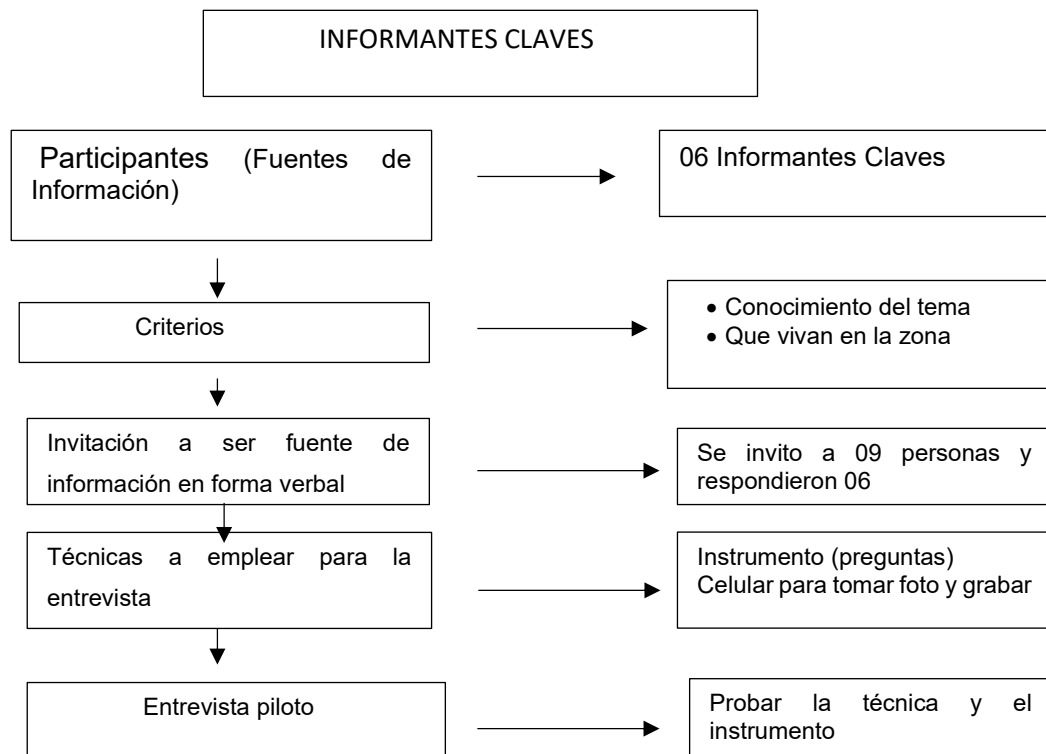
INFORMANTES CLAVES

Participantes (Fuentes de Información)

06 Informantes Claves

Criterios

• Conocimiento del tema
• Que vivan en la zona

Invitación a ser fuente de información en forma verbal

Se invito a 09 personas y respondieron 06

Técnicas a emplear para la entrevista

Instrumento (preguntas)
Celular para tomar foto y grabar

Entrevista piloto

Probar la técnica y el instrumento